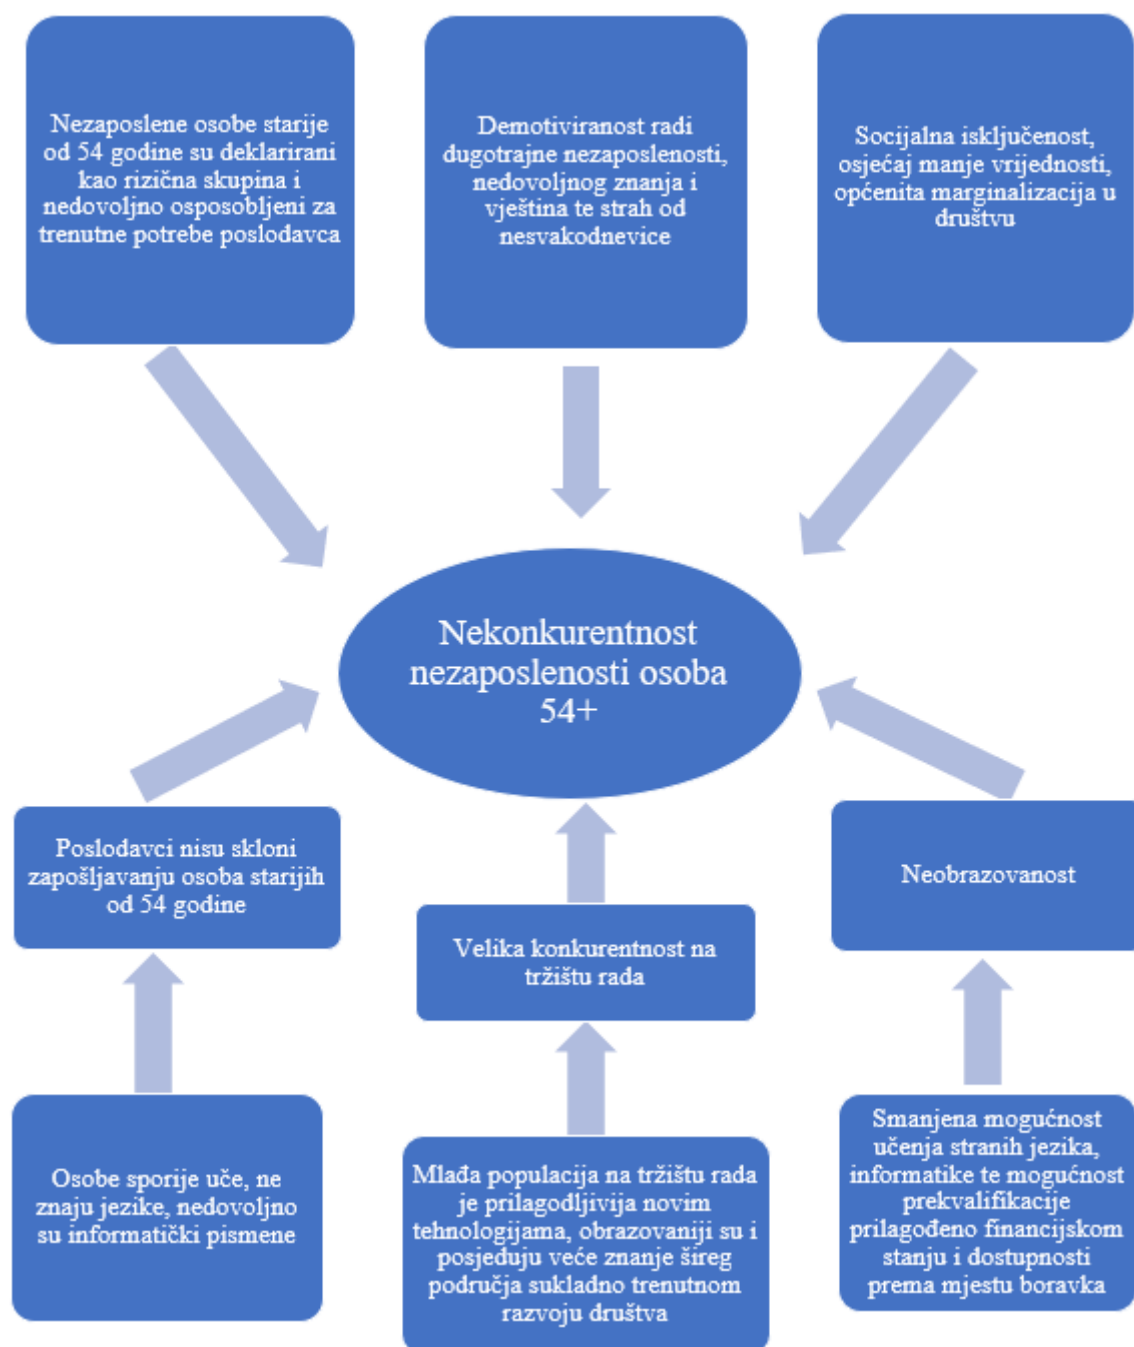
Nezaposlene osobe starije od 54 godine su deklarirani kao rizična skupina i nedovoljno osposobljeni za trenutne potrebe poslodavca

Demotiviranost radi dugotrajne nezaposlenosti, nedovoljnog znanja i vještina te strah od nesvakodnevice

Socijalna isključenost, osjećaj manje vrijednosti, općenita marginalizacija u društvu

Nekonkurentnost nezaposlenosti osoba 54+

Poslodavci nisu skloni zapošljavanju osoba starijih od 54 godine

Velika konkurentnost na tržištu rada

Neobrazovanost

Osobe sporije uče, ne znaju jezike, nedovoljno su informatički pismene

Mlađa populacija na tržištu rada je prilagodljivija novim tehnologijama, obrazovaniji su i posjeduju veće znanje šireg područja sukladno trenutnom razvoju društva

Smanjena mogućnost učenja stranih jezika, informatike te mogućnost prekvalifikacije prilagođeno financijskom stanju i dostupnosti prema mjestu boravka